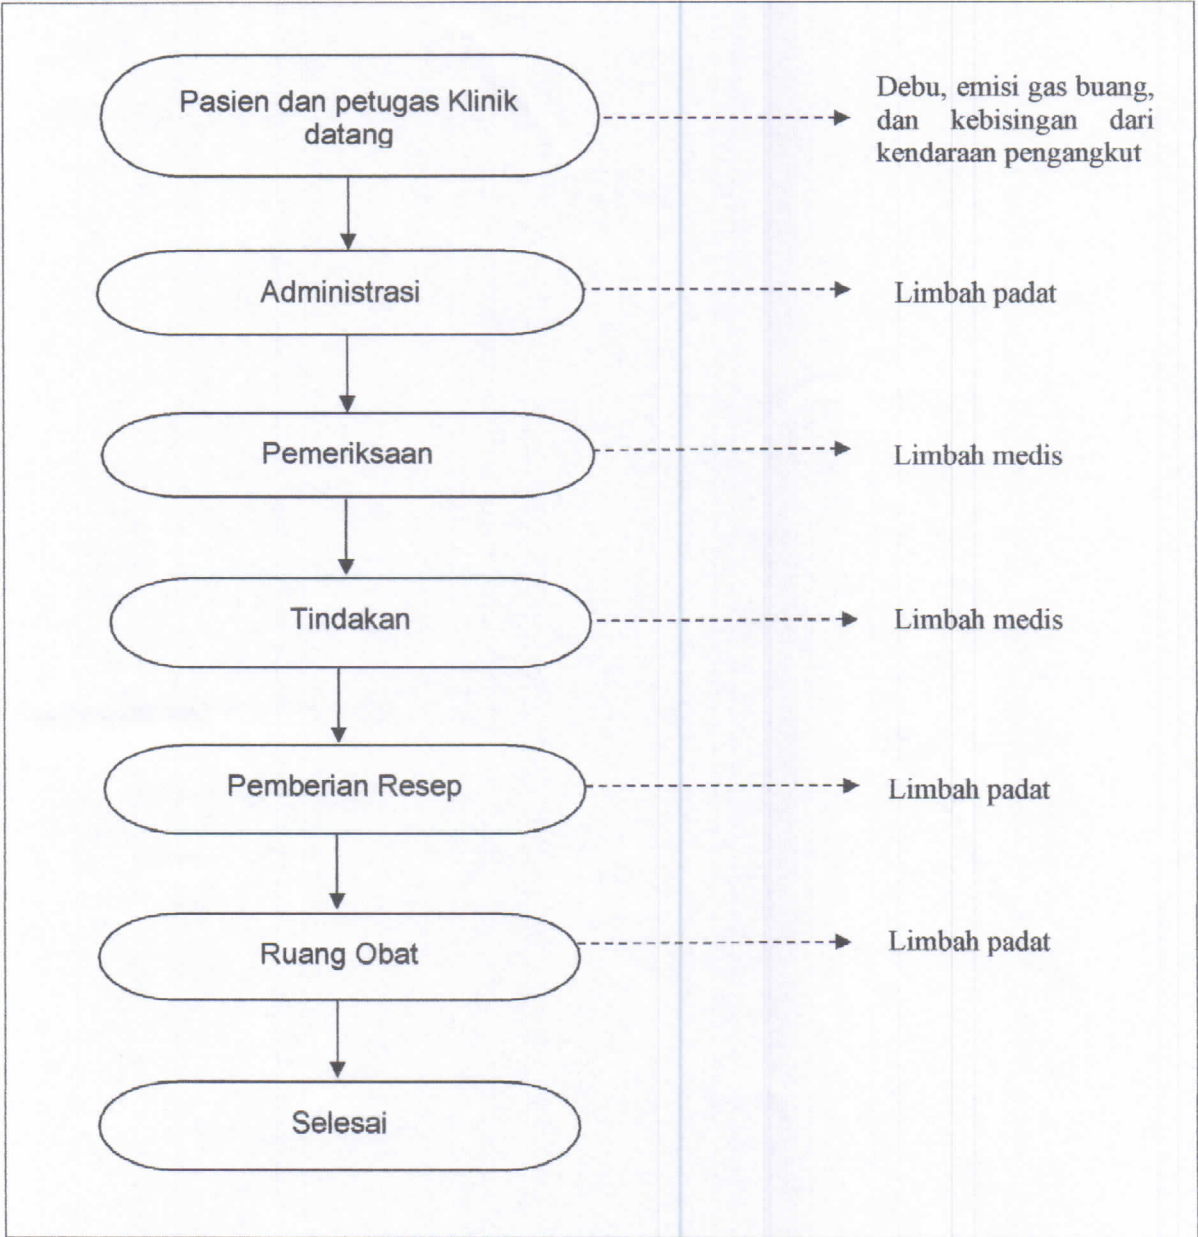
Pasien dan petugas Klinik datang

Debu, emisi gas buang, dan kebisingan dari kendaraan pengangkut

Administrasi

Limbah padat

Pemeriksaan

Limbah medis

Tindakan

Limbah medis

Pemberian Resep

Limbah padat

Ruang Obat

Limbah padat

Selesai